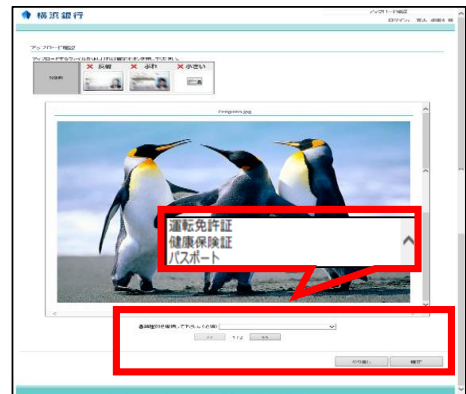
横浜銀行

アップロード確認

ログアウト

アップロード確認

アップロードするファイルおよび日付確認をお願い致します。

✕ 反射 ✕ ぶれ ✕ 小さい

Penguins.jpg

運転免許証
健康保険証
パスポート

書類種別を選択して下さい（必須）

1 / 2

やり直し 確定